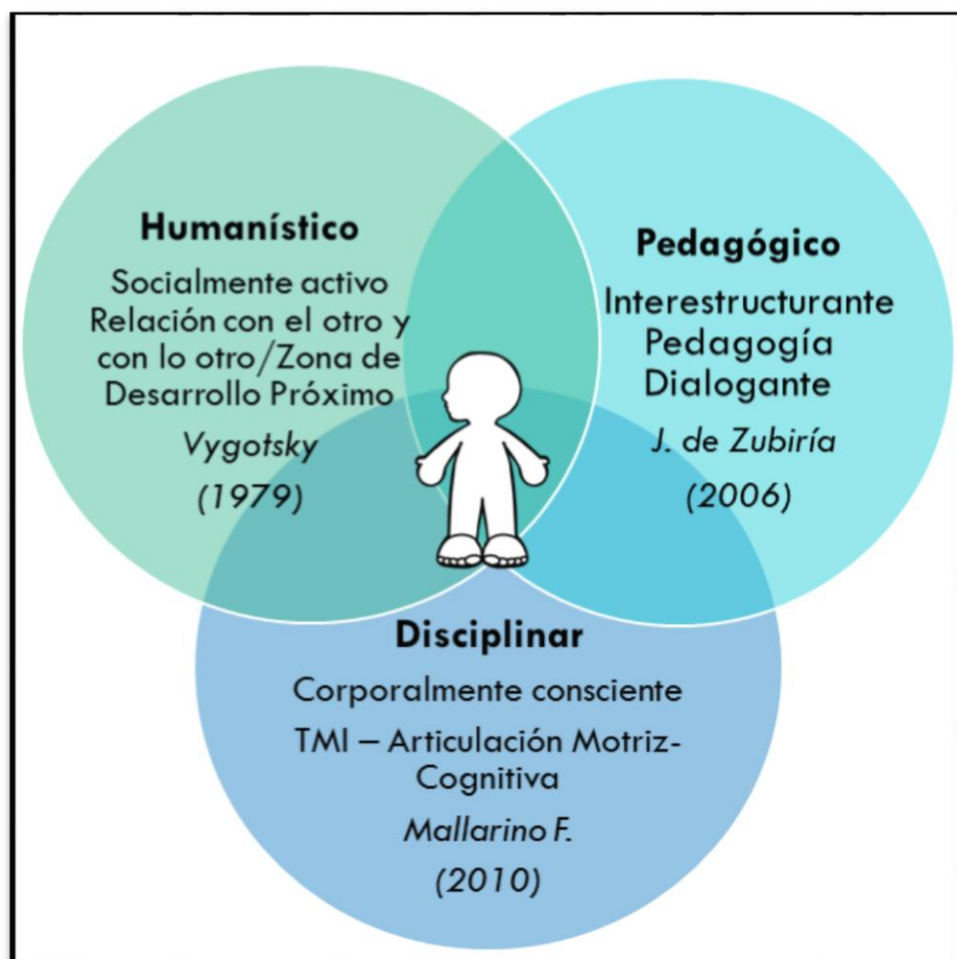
Humanístico
Socialmente activo
Relación con el otro y con lo otro/Zona de Desarrollo Próximo
Vygotsky
(1979)

Pedagógico
Interestructurante
Pedagogía Dialogante
J. de Zubiría
(2006)

Disciplinar
Corporalmente consciente
TMI – Articulación Motriz-Cognitiva
Mallarino F.
(2010)